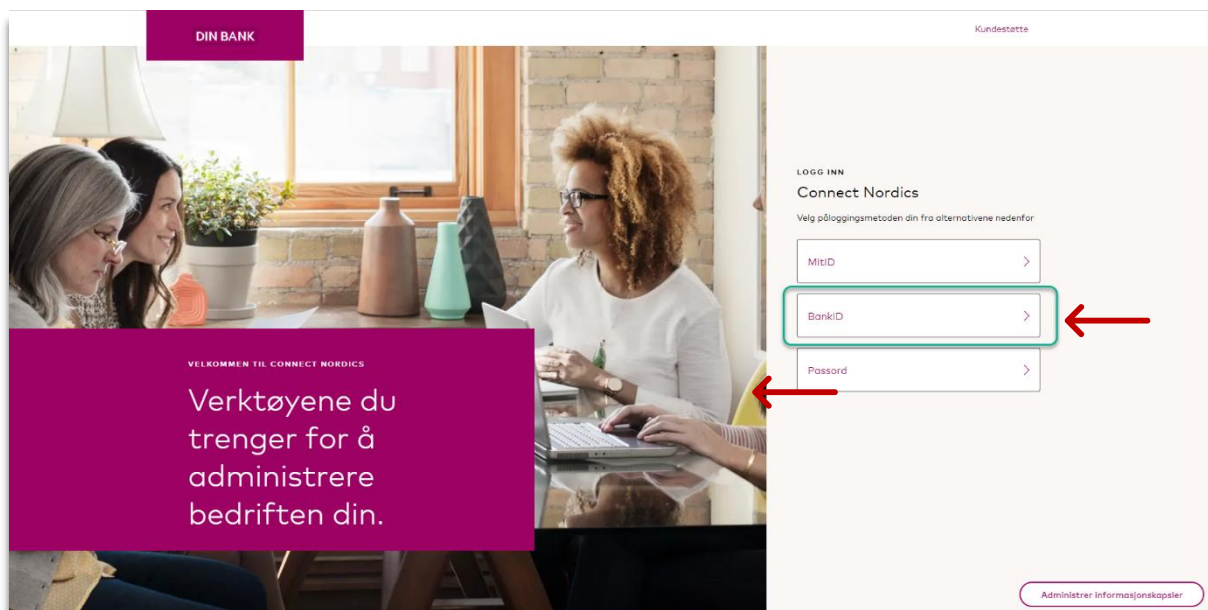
DIN BANK

Kundestøtte

VELKOMMEN TIL CONNECT NORDICS

Verktøyene du trenger for å administrere bedriften din.

LOGG INN

Connect Nordics

Velg påloggingsmetoden din fra alternativene nedenfor

MitID

BankID

Passord

Administrer informasjonskapsler